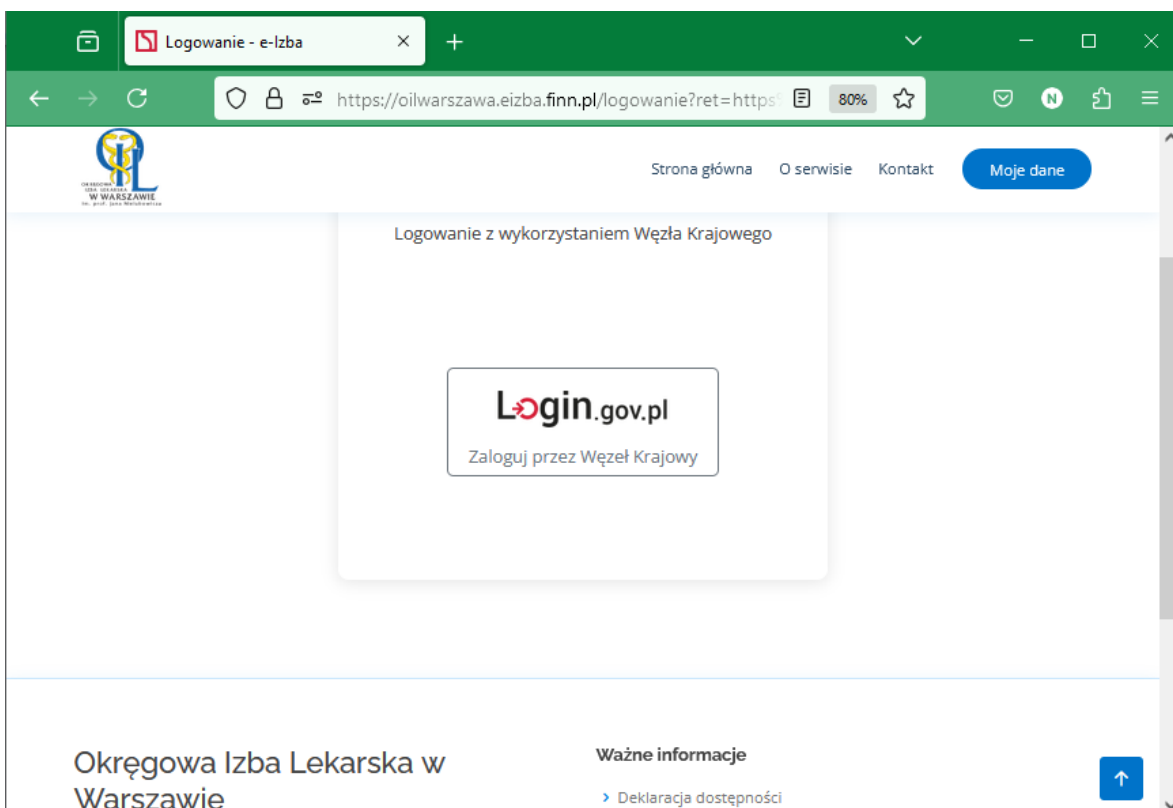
Logowanie - e-Izba

https://oilwarszawa.eizba.finn.pl/logowanie?ret=https

80%

N

OKRĘGOWA IZBA LEKARSKA W WARSZAWIE

Strona główna O serwisie Kontakt Moje dane

Logowanie z wykorzystaniem Węzła Krajowego

Login.gov.pl

Zaloguj przez Węzeł Krajowy

Okręgowa Izba Lekarska w Warszawie

Ważne informacje

Deklaracja dostępności